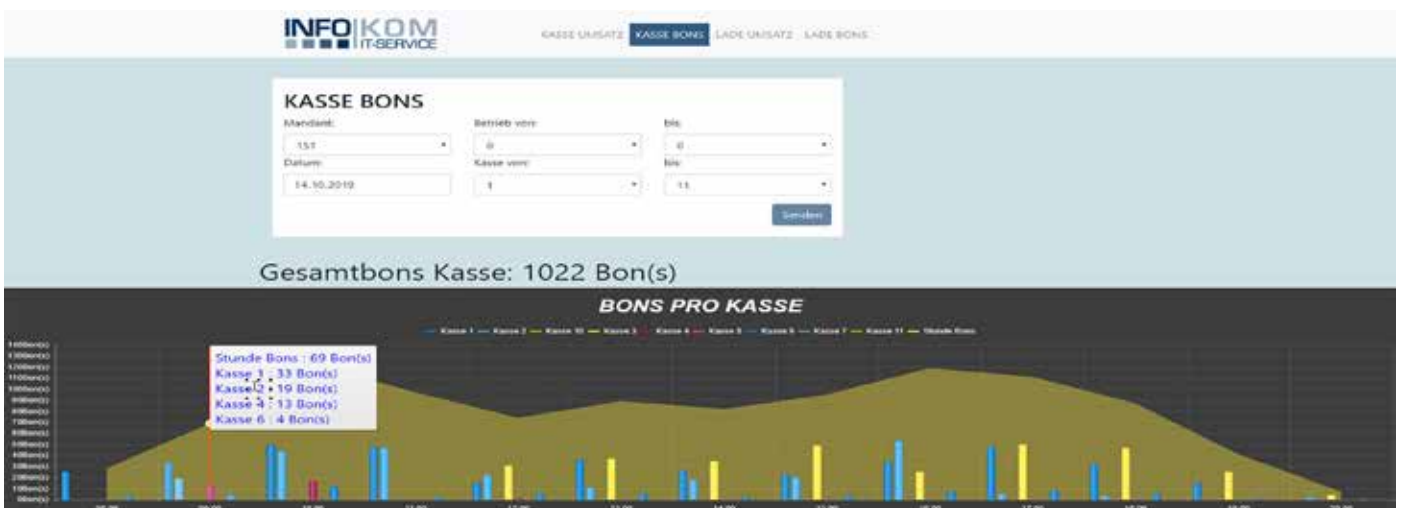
INFO|KOM
IT-SERVICE

KASSE UMSATZ KASSE BONS LADE UMSATZ LADE BONS

KASSE BONS

Mandant:
151
Betrieb von:
0
bis:
0
Datum:
14.10.2019
Kasse von:
1
bis:
11

Senden

Gesamtbons Kasse: 1022 Bon(s)

BONS PRO KASSE

Kasse 1 — Kasse 2 — Kasse 10 — Kasse 3 — Kasse 4 — Kasse 5 — Kasse 6 — Kasse 7 — Kasse 11 — Stunde Bons

Stunde Bons : 69 Bon(s)
Kasse 1 : 33 Bon(s)
Kasse 2 : 19 Bon(s)
Kasse 4 : 13 Bon(s)
Kasse 6 : 4 Bon(s)

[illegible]